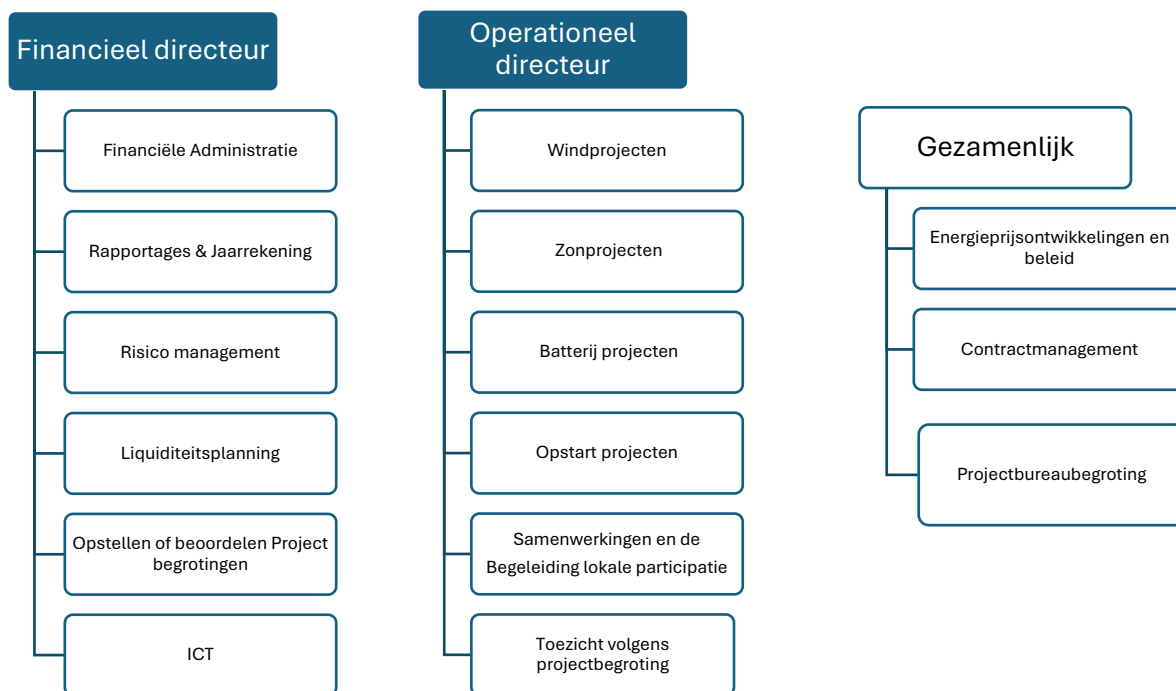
Financieel directeur

Financiële Administratie

Rapportages & Jaarrekening

Risico management

Liquiditeitsplanning

Opstellen of beoordelen Project begrotingen

ICT

Operationeel directeur

Windprojecten

Zonprojecten

Batterij projecten

Opstart projecten

Samenwerkingen en de Begeleiding lokale participatie

Toezicht volgens projectbegroting

Gezamenlijk

Energieprijsontwikkelingen en beleid

Contractmanagement

Projectbureaubegroting